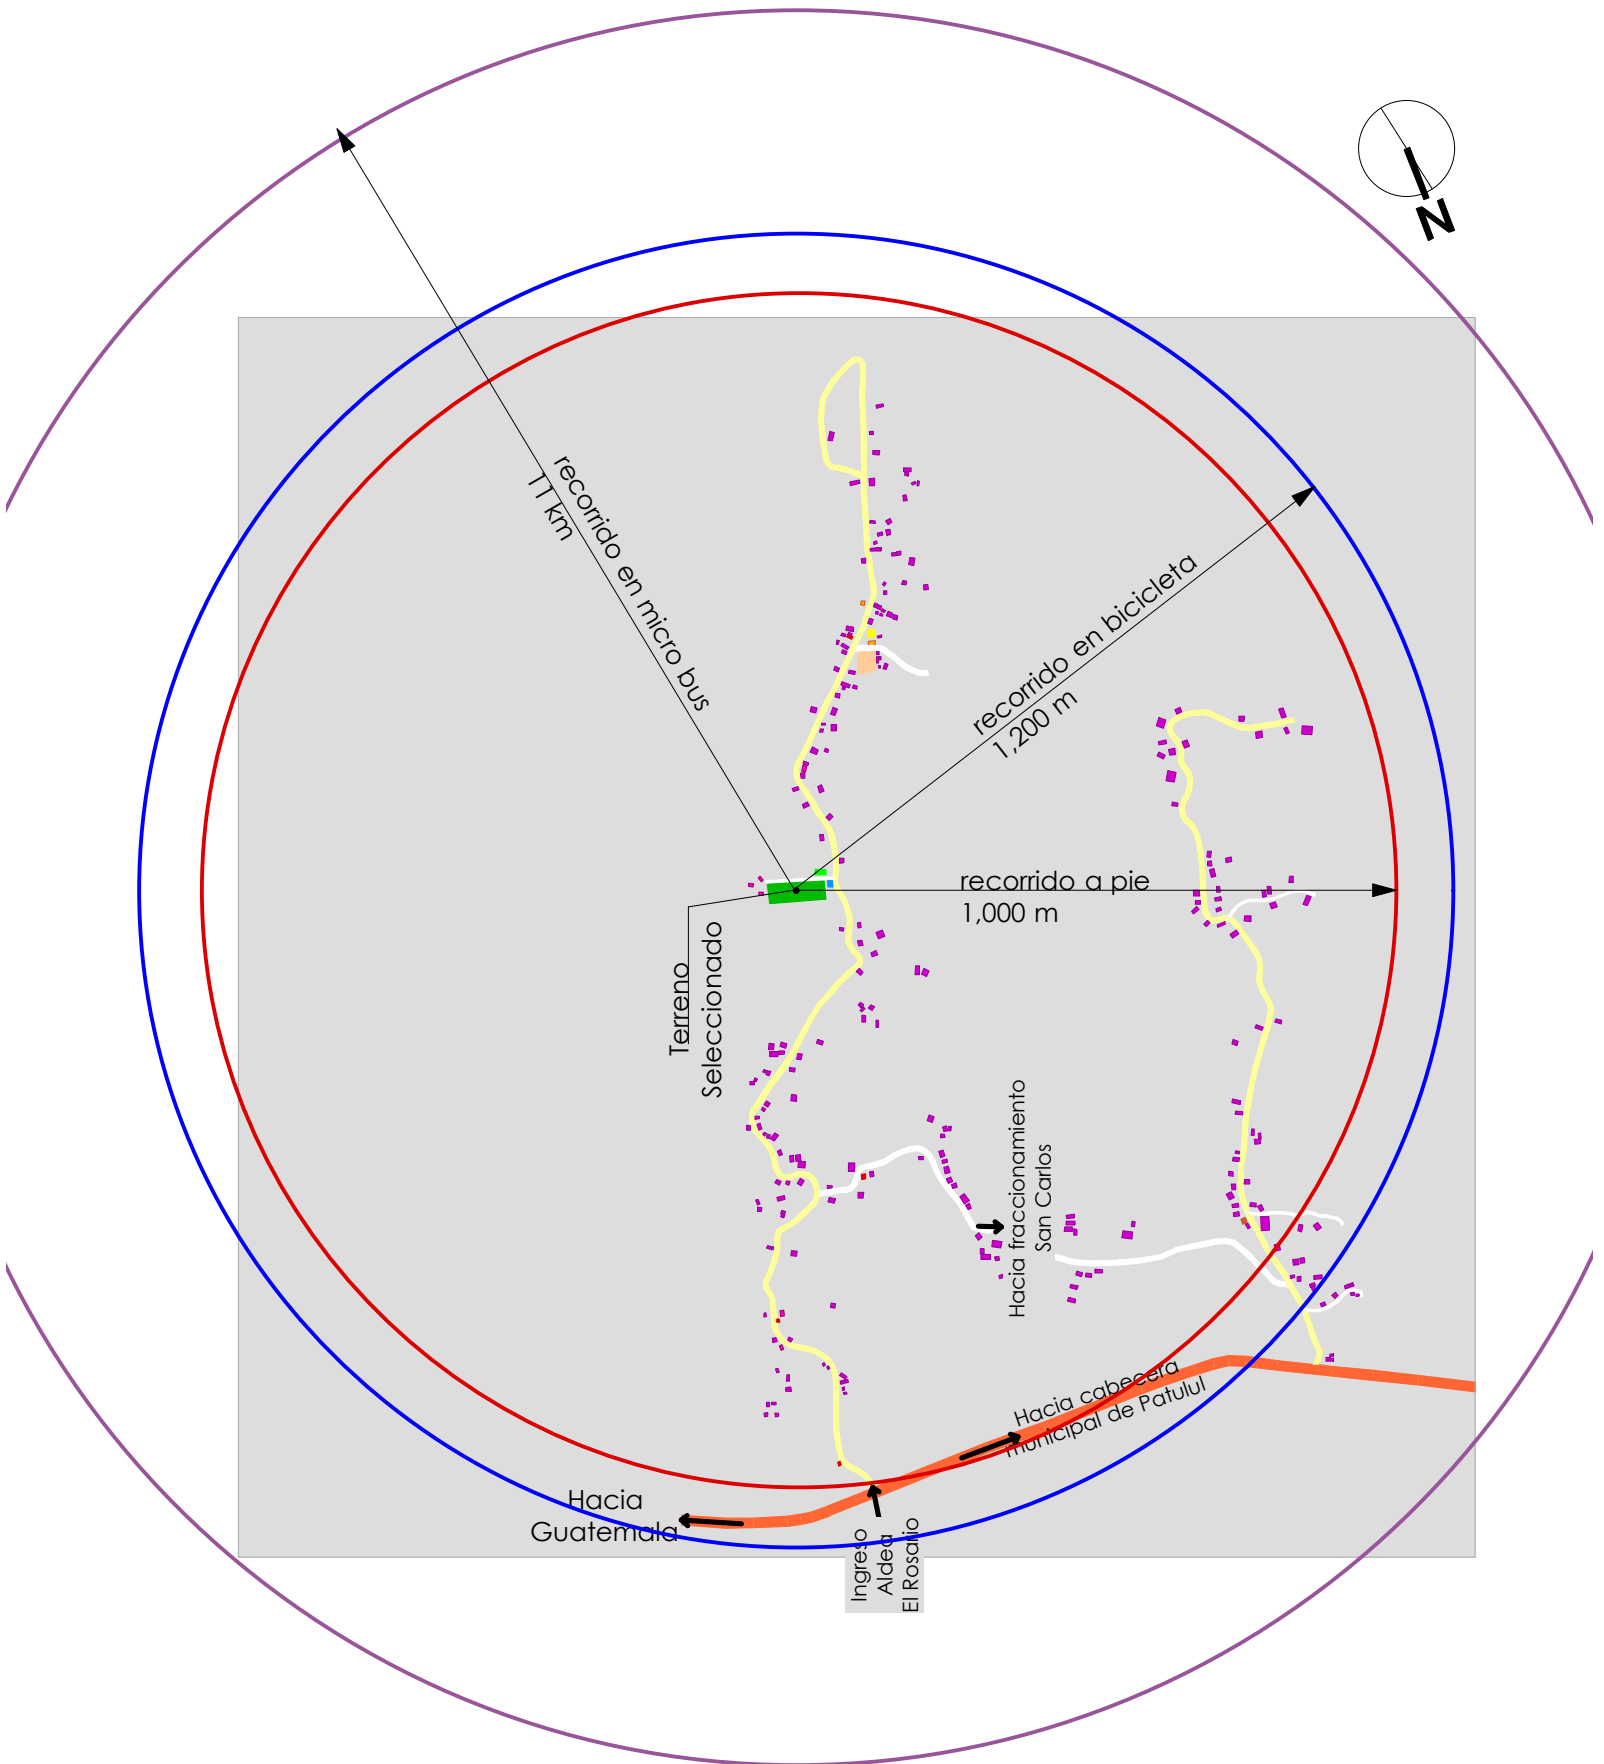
N

recorrido en micro bus
11 km

recorrido en bicicleta
1,200 m

recorrido a pie
1,000 m

Terreno
Seleccionado

Hacia fraccionamiento
San Carlos

Hacia cabecera
municipal de Patulul

Hacia
Guatemala

Ingreso
Aldea
El Rosario